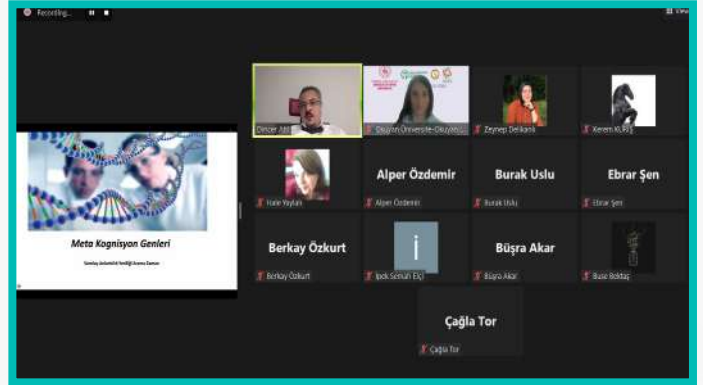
Recording...

View

Meta Kognisyon Genleri

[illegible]

Cengiz Abl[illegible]

Çukurova Üniversite-Okuyan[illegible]

Zeynep Delikanlı

Kerem KILIÇ

Hale Yaylalı

Alper Özdemir

Alper Özdemir

Burak Uslu

Burak Uslu

Ebrar Şen

Ebrar Şen

Berkay Özkurt

Berkay Özkurt

İ

İpek Sonulu Elçi

Büşra Akar

Büşra Akar

Buse Bektaş

Çağla Tor

Çağla Tor